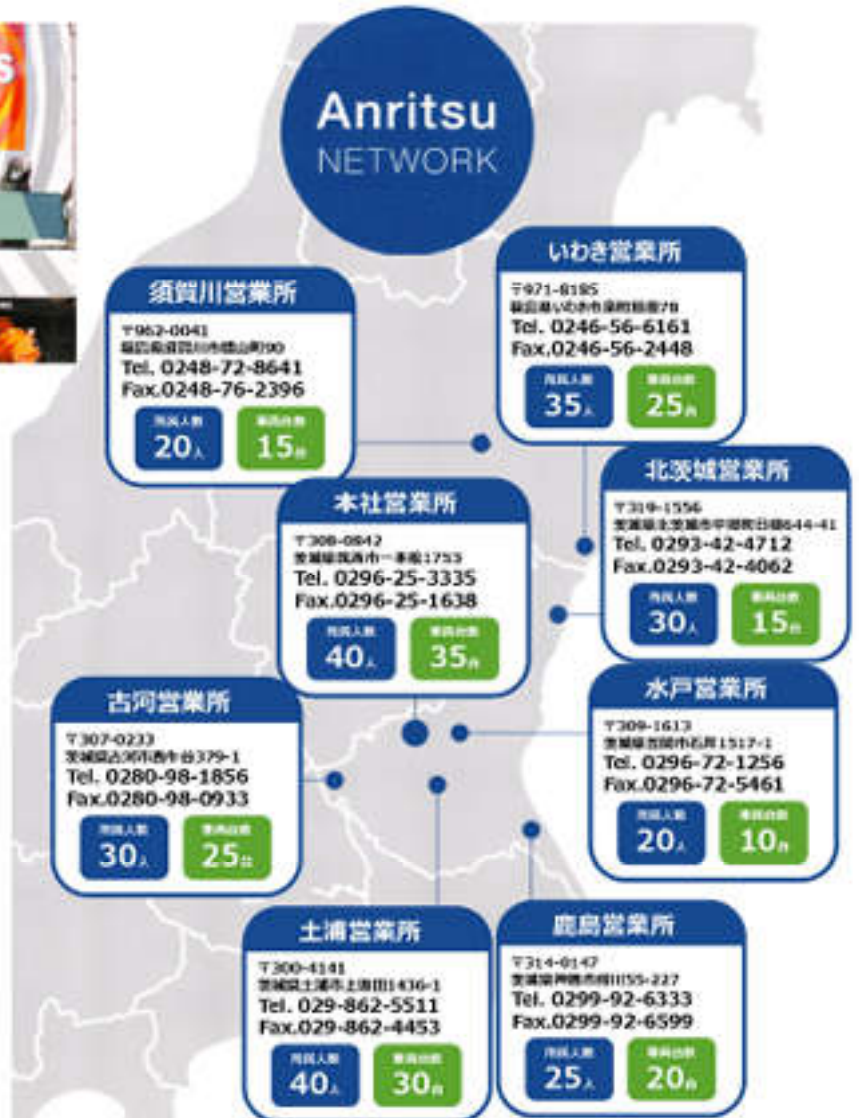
Anritsu
NETWORK

いわき営業所
〒971-8185
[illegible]
Tel. 0246-56-6161
Fax.0246-56-2448
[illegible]
35人
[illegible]
25台

須賀川営業所
〒962-0041
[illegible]
Tel. 0248-72-8641
Fax.0248-76-2396
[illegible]
20人
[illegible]
15台

北茨城営業所
〒319-1556
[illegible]
Tel. 0293-42-4712
Fax.0293-42-4062
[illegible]
30人
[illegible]
15台

本社営業所
〒308-0842
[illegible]
Tel. 0296-25-3335
Fax.0296-25-1638
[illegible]
40人
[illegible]
35台

古河営業所
〒307-0233
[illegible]
Tel. 0280-98-1856
Fax.0280-98-0933
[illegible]
30人
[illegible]
25台

水戸営業所
〒309-1613
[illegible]
Tel. 0296-72-1256
Fax.0296-72-5461
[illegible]
20人
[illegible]
10台

土浦営業所
〒300-4141
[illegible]
Tel. 029-862-5511
Fax.029-862-4453
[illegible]
40人
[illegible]
30台

鹿島営業所
〒314-0147
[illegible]
Tel. 0299-92-6333
Fax.0299-92-6599
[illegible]
25人
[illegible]
20台